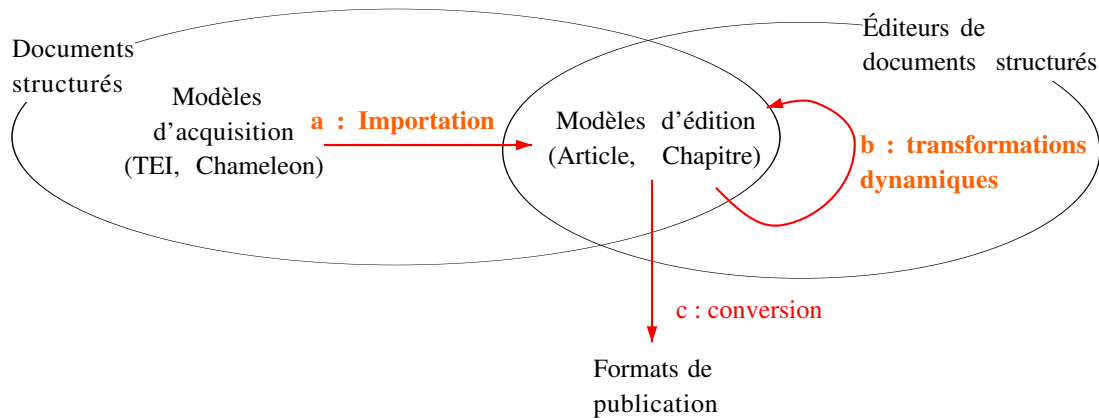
Documents structurés

Éditeurs de documents structurés

Modèles d'acquisition (TEI, Chameleon)

a : Importation

Modèles d'édition (Article, Chapitre)

b : transformations dynamiques

c : conversion

Formats de publication